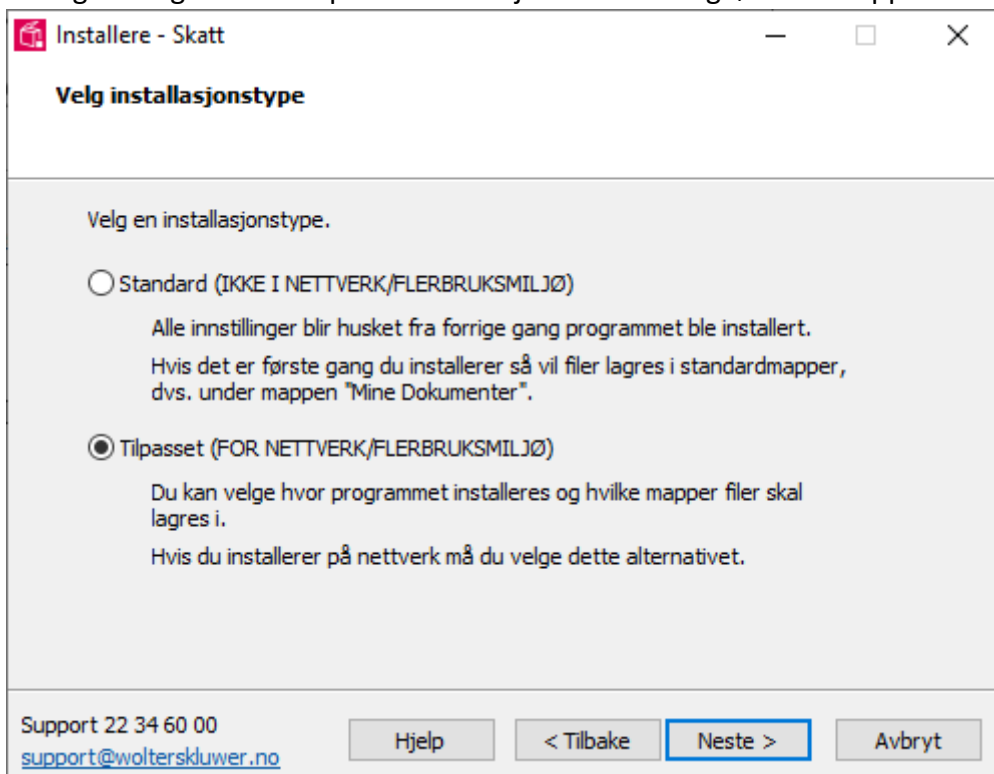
Installere - Skatt

Velg installasjonstype

Velg en installasjonstype.

Standard (IKKE I NETTVERK/FLERBRUKSMILJØ)

Alle innstillinger blir husket fra forrige gang programmet ble installert.

Hvis det er første gang du installerer så vil filer lagres i standardmapper, dvs. under mappen "Mine Dokumenter".

Tilpasset (FOR NETTVERK/FLERBRUKSMILJØ)

Du kan velge hvor programmet installeres og hvilke mapper filer skal lagres i.

Hvis du installerer på nettverk må du velge dette alternativet.

Support 22 34 60 00
support@wolterskluwer.no

Hjelp

< Tilbake

Neste >

Avbryt